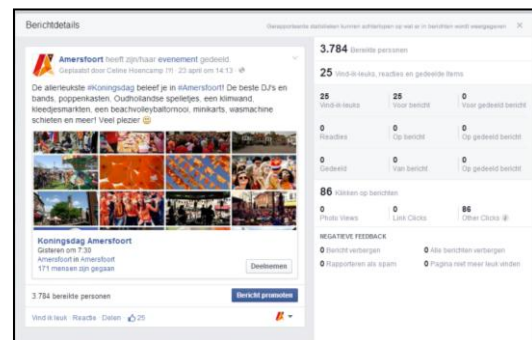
Berichtdetails

Gerapporteerde statistieken kunnen achterlopen op wat er in berichten wordt weergegeven ×

Amersfoort heeft zijn/haar evenement gedeeld.
Geplaatst door Celine Hoencamp [?] · 23 april om 14:13 · 

De allerleukste #Koningsdag beleef je in #Amersfoort! De beste DJ's en bands, poppenkasten, Oudhollandse spelletjes, een klimwand, kleedjesmarkten, een beachvolleybaltoernooi, minikarts, wasmachine schieten en meer! Veel plezier 😊

Koningsdag Amersfoort
Gisteren om 7:30
Amersfoort in Amersfoort
171 mensen zijn gegaan

Deelnemen

3.784 bereikte personen

Bericht promoten

Vind ik leuk · Reactie · Delen · 👍 26

3.784 Bereikte personen

25 Vind-ik-leuks, reacties en gedeelde items

| 25 | 25 | 0 |
|---|---|---|
| Vind-ik-leuks | Voor bericht | Voor gedeeld bericht |
| 0 | 0 | 0 |
| Reacties | Op bericht | Op gedeeld bericht |
| 0 | 0 | 0 |
| Gedeeld | Van bericht | Op gedeeld bericht |

86 Klikken op berichten

| 0 | 0 | 86 |
|---|---|---|
| Photo Views | Link Clicks | Other Clicks |

NEGATIEVE FEEDBACK

0 Bericht verbergen
0 Alle berichten verbergen
0 Rapporteren als spam
0 Pagina niet meer leuk vinden